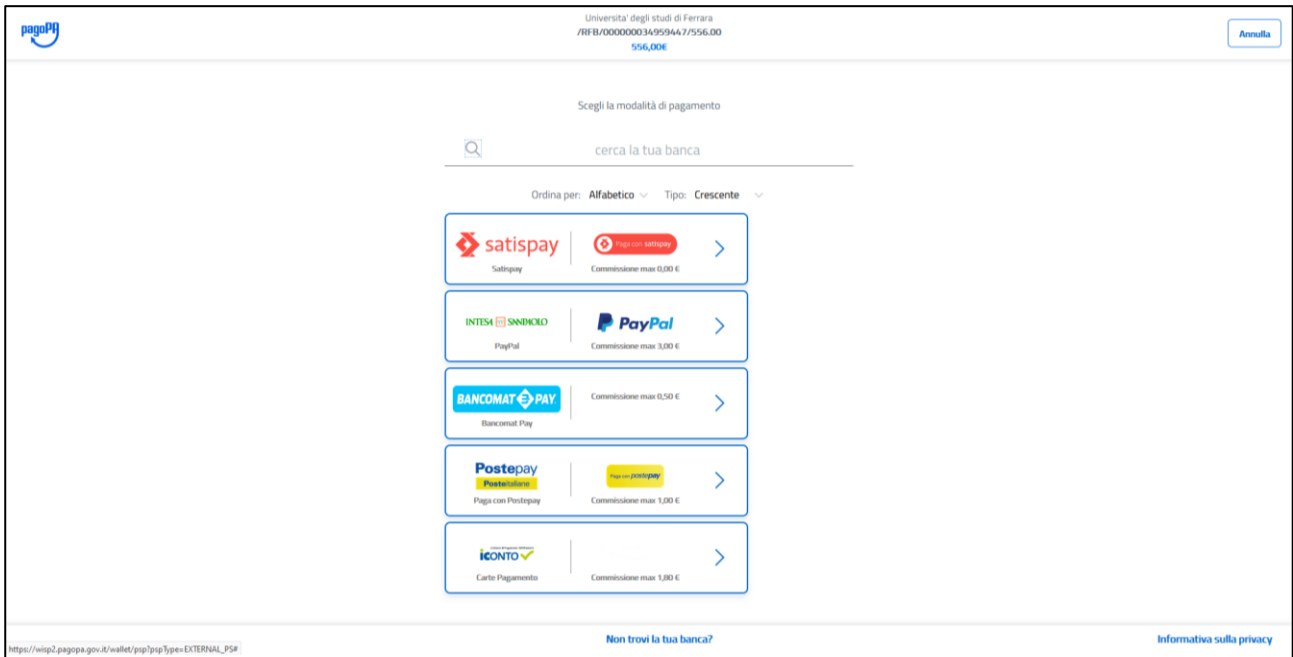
pagoPA

Universita' degli studi di Ferrara
/RFB/000000034959447/556.00
556,00€

Annulla

Scegli la modalità di pagamento

cerca la tua banca

Ordina per: Alfabetico Tipo: Crescente

satispay
Satispay
Paga con satispay
Commissione max 0,00 €

INTESA SANPAOLO
PayPal
PayPal
Commissione max 3,00 €

BANCOMAT PAY
Bancomat Pay
Commissione max 0,50 €

Postepay
Posteitaliane
Paga con Postepay
Paga con postepay
Commissione max 1,00 €

iCONTO
Carte Pagamento
Commissione max 1,80 €

https://wisp2.pagopa.gov.it/wallet/psp?pspType=EXTERNAL_PS#

Non trovi la tua banca?

Informativa sulla privacy